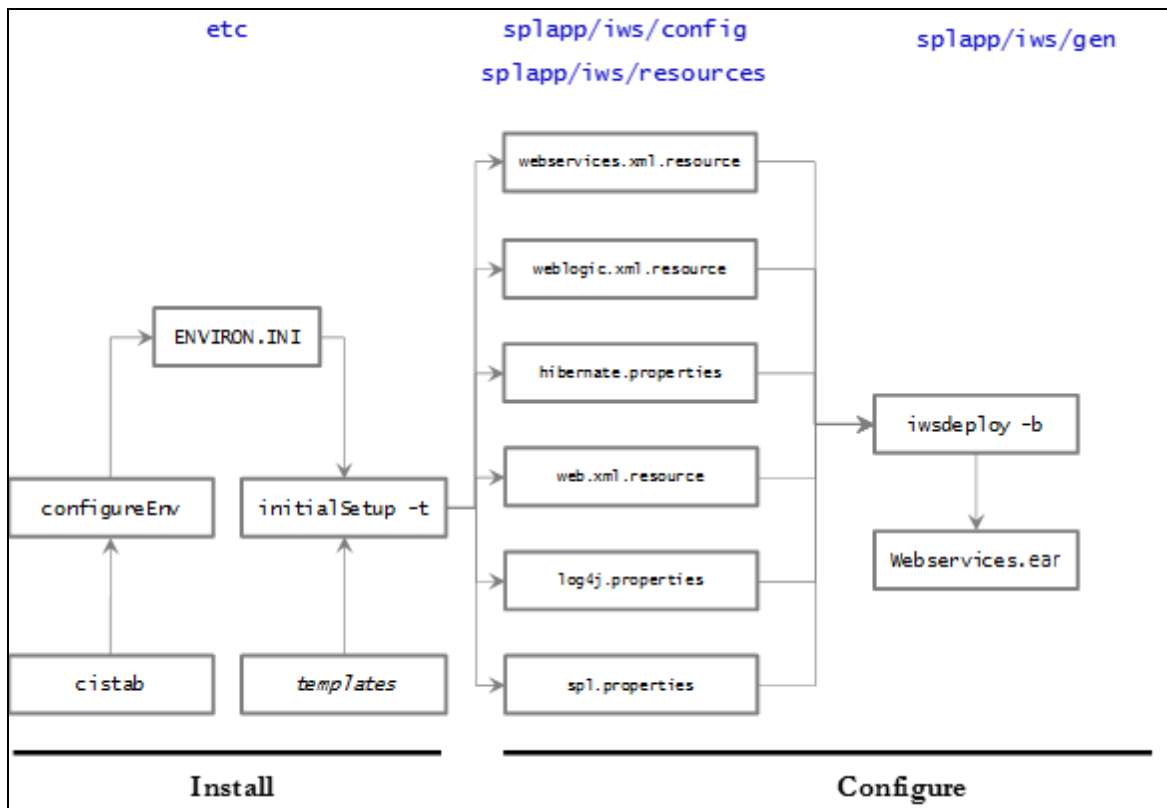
etc

splapp/iws/config

splapp/iws/resources

splapp/iws/gen

webservices.xml.resource

weblogic.xml.resource

ENVIRON.INI

hibernate.properties

iwsdeploy -b

web.xml.resource

configureEnv

initialSetup -t

Webservices.ear

log4j.properties

cistab

templates

spl.properties

Install

Configure